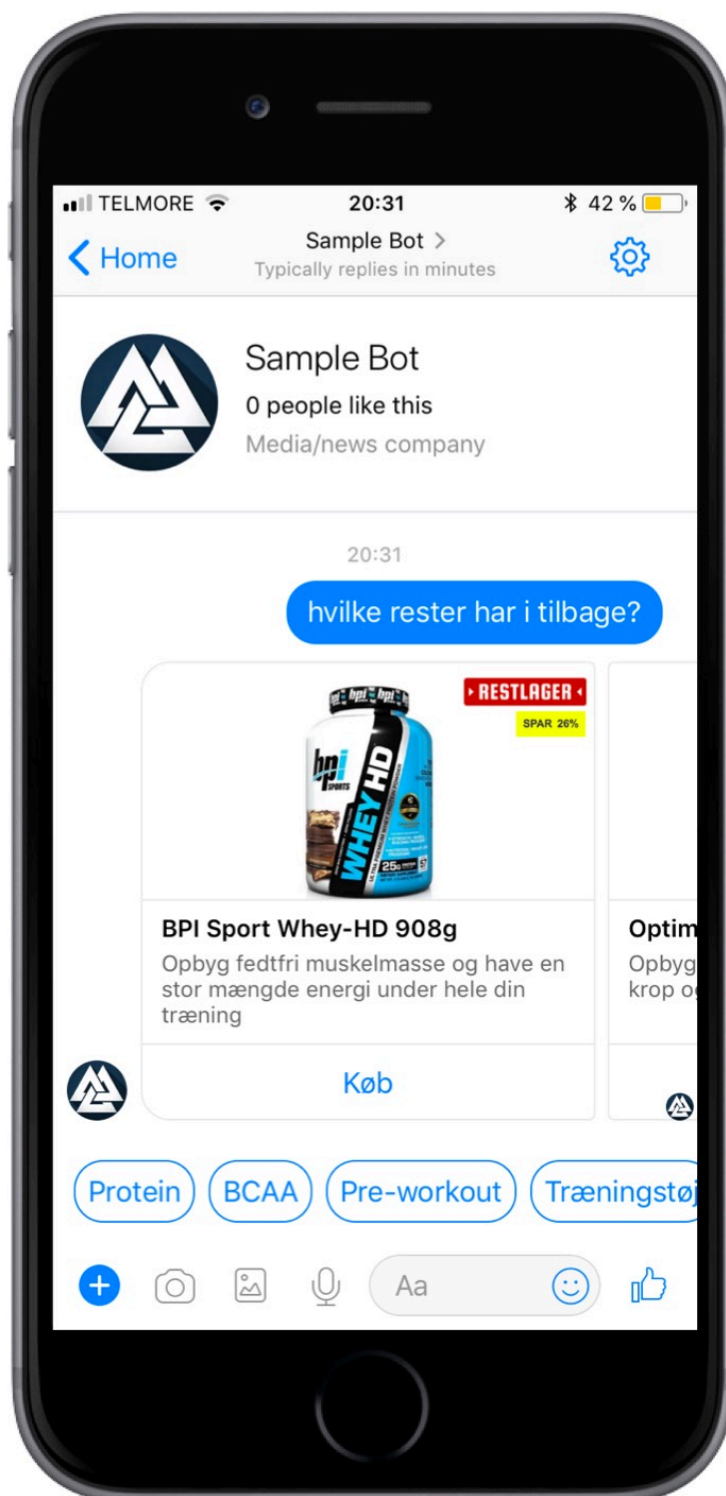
TELMORE 20:31 42 %

Home
Sample Bot >
Typically replies in minutes

Sample Bot
0 people like this
Media/news company

20:31

hvilke rester har i tilbage?

RESTLAGER
SPAR 26%

bpi SPORTS WHEY HD

BPI Sport Whey-HD 908g
Opbyg fedtfri muskelmasse og have en stor mængde energi under hele din træning

Køb

Optim
Opbyg
krop o

Protein
BCAA
Pre-workout
Træningstøj

Aa